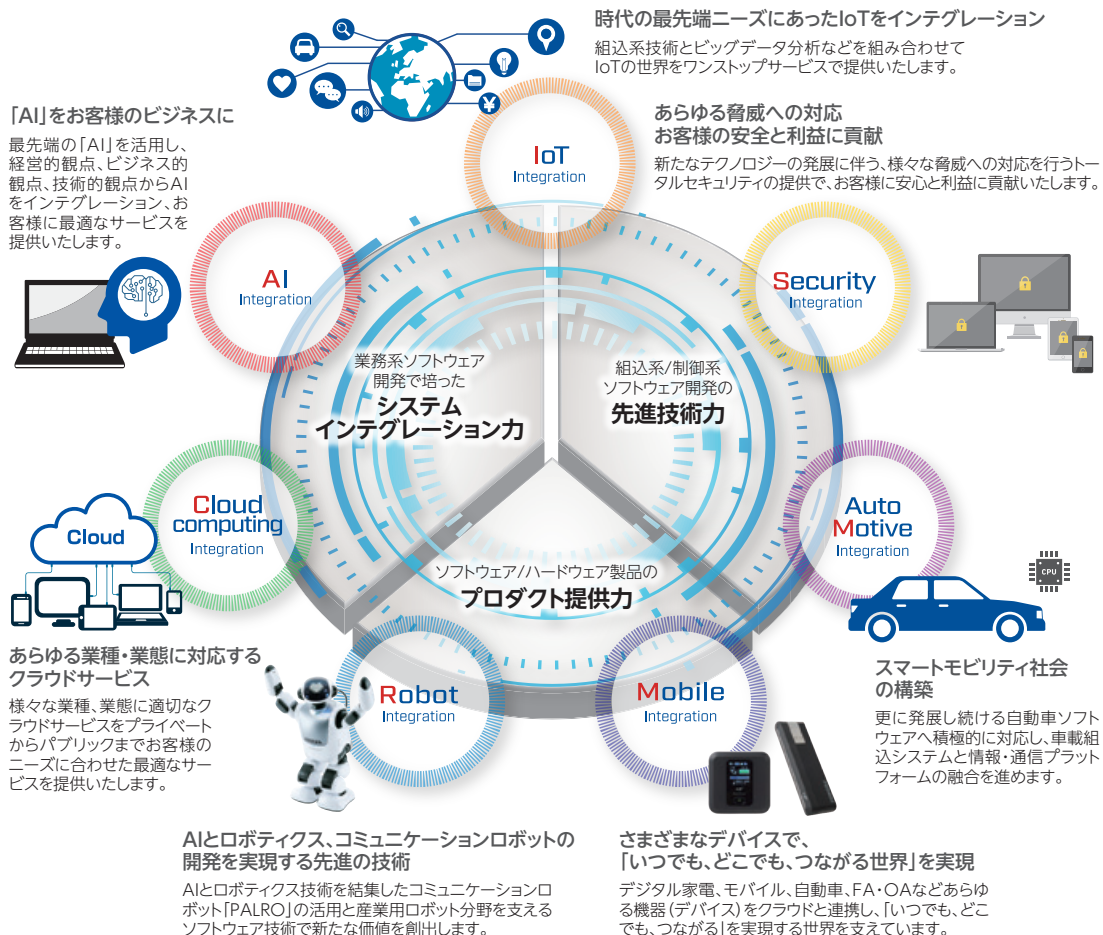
時代の最先端ニーズにあったIoTをインテグレーション

組込系技術とビッグデータ分析などを組み合わせてIoTの世界をワンストップサービスで提供いたします。

「AI」をお客様のビジネスに

最先端の「AI」を活用し、経営的観点、ビジネス的観点、技術的観点からAIをインテグレーション、お客様に最適なサービスを提供いたします。

あらゆる脅威への対応
お客様の安全と利益に貢献

新たなテクノロジーの発展に伴う、様々な脅威への対応を行うトータルセキュリティの提供で、お客様に安心と利益に貢献いたします。

IoT
Integration

AI
Integration

Security
Integration

業務系ソフトウェア開発で培った
システム
インテグレーション力

組込系/制御系
ソフトウェア開発の
先進技術力

Cloud
computing
Integration

Cloud

Auto
Motive
Integration

CPU

ソフトウェア/ハードウェア製品の
プロダクト提供力

あらゆる業種・業態に対応するクラウドサービス

様々な業種、業態に適切なクラウドサービスをプライベートからパブリックまでお客様のニーズに合わせた最適なサービスを提供いたします。

Robot
Integration

Mobile
Integration

スマートモビリティ社会の構築

更に発展し続ける自動車ソフトウェアへ積極的に対応し、車載組込システムと情報・通信プラットフォームの融合を進めます。

AIとロボティクス、コミュニケーションロボットの開発を実現する先進の技術

AIとロボティクス技術を結集したコミュニケーションロボット「PALRO」の活用と産業用ロボット分野を支えるソフトウェア技術で新たな価値を創出します。

さまざまなデバイスで、
「いつでも、どこでも、つながる世界」を実現

デジタル家電、モバイル、自動車、FA・OAなどあらゆる機器（デバイス）をクラウドと連携し、「いつでも、どこでも、つながる」を実現する世界を支えています。